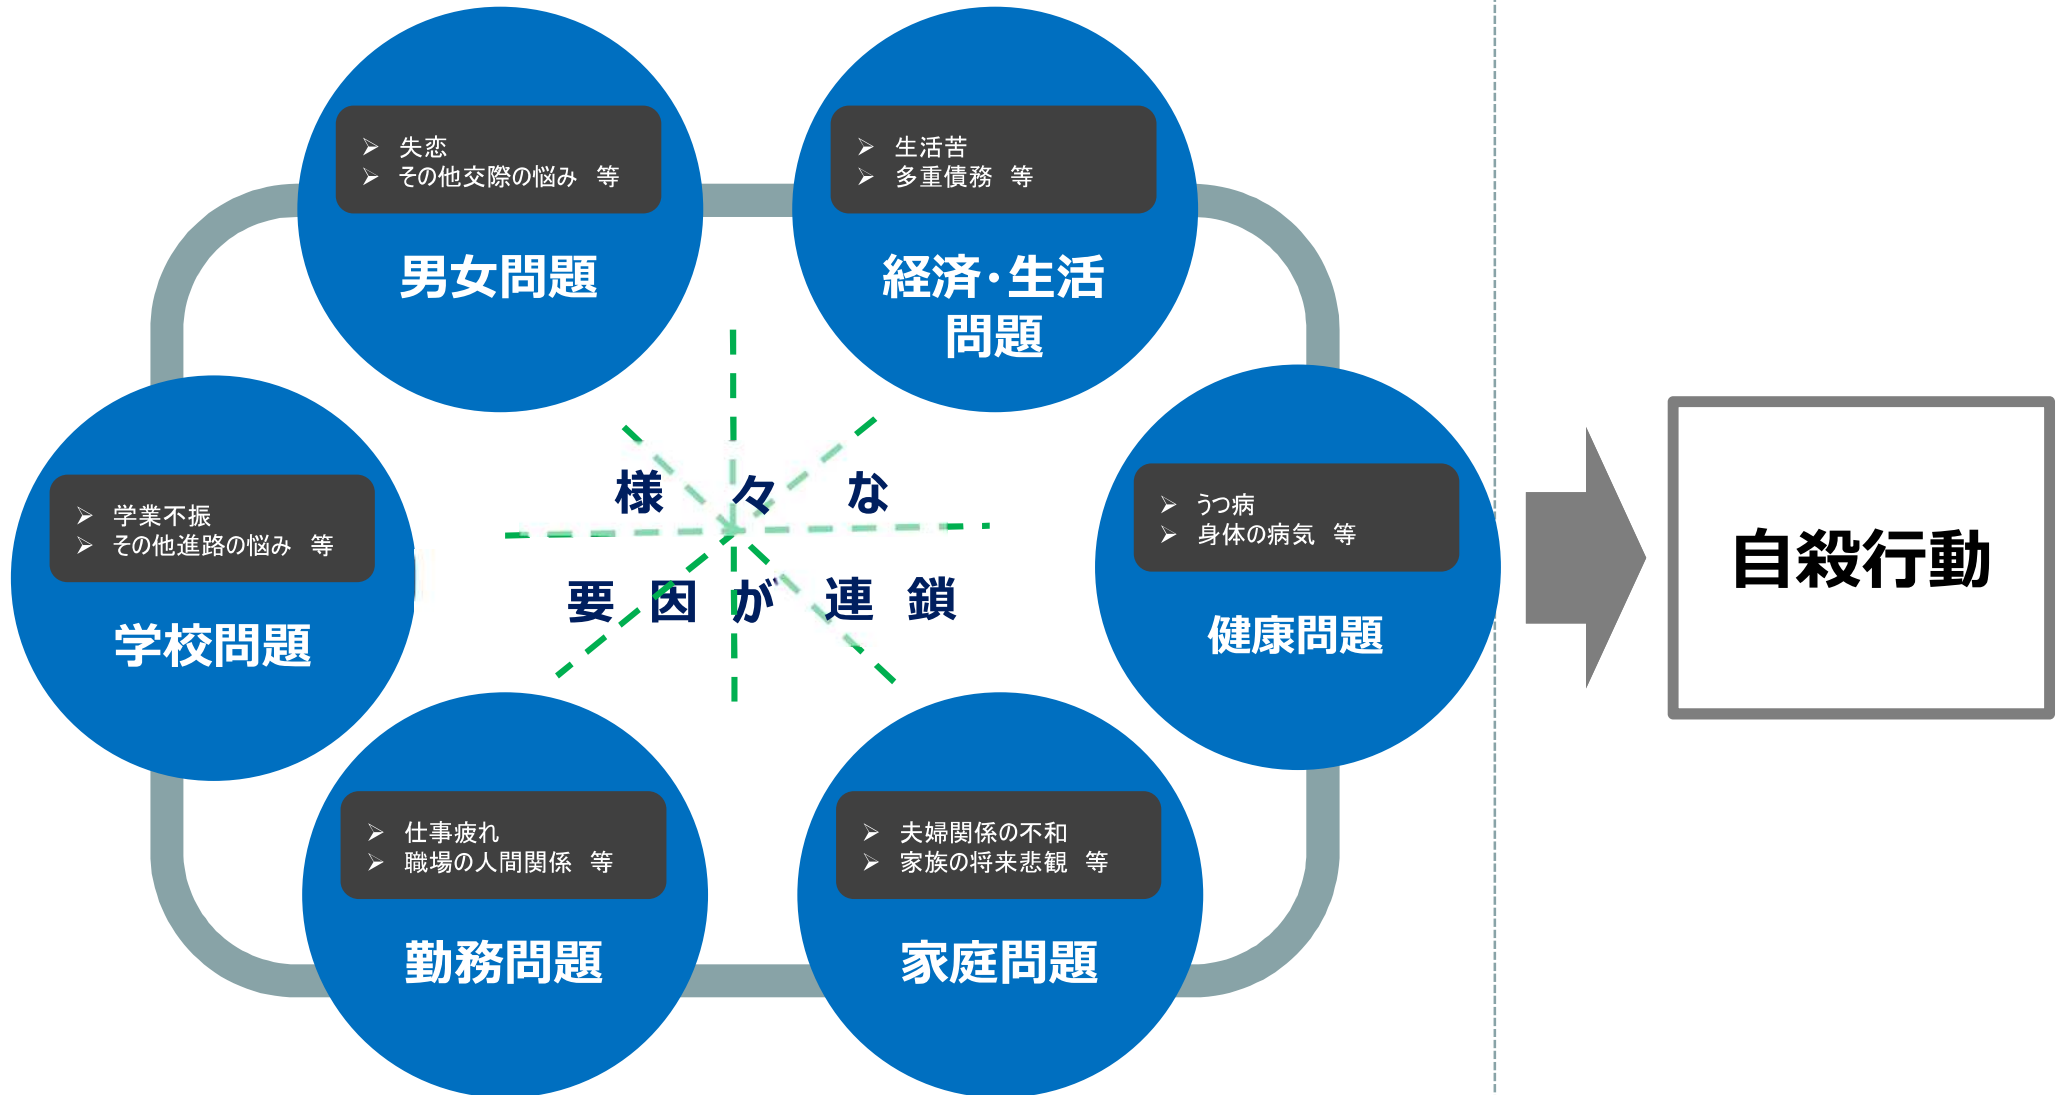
➢ 失恋
➢ その他交際の悩み 等

男女問題

➢ 生活苦
➢ 多重債務 等

経済・生活問題

➢ 学業不振
➢ その他進路の悩み 等

学校問題

様 々 な
要 因 が 連 鎖

➢ うつ病
➢ 身体の病気 等

健康問題

➢ 仕事疲れ
➢ 職場の人間関係 等

勤務問題

➢ 夫婦関係の不和
➢ 家族の将来悲観 等

家庭問題

自殺行動